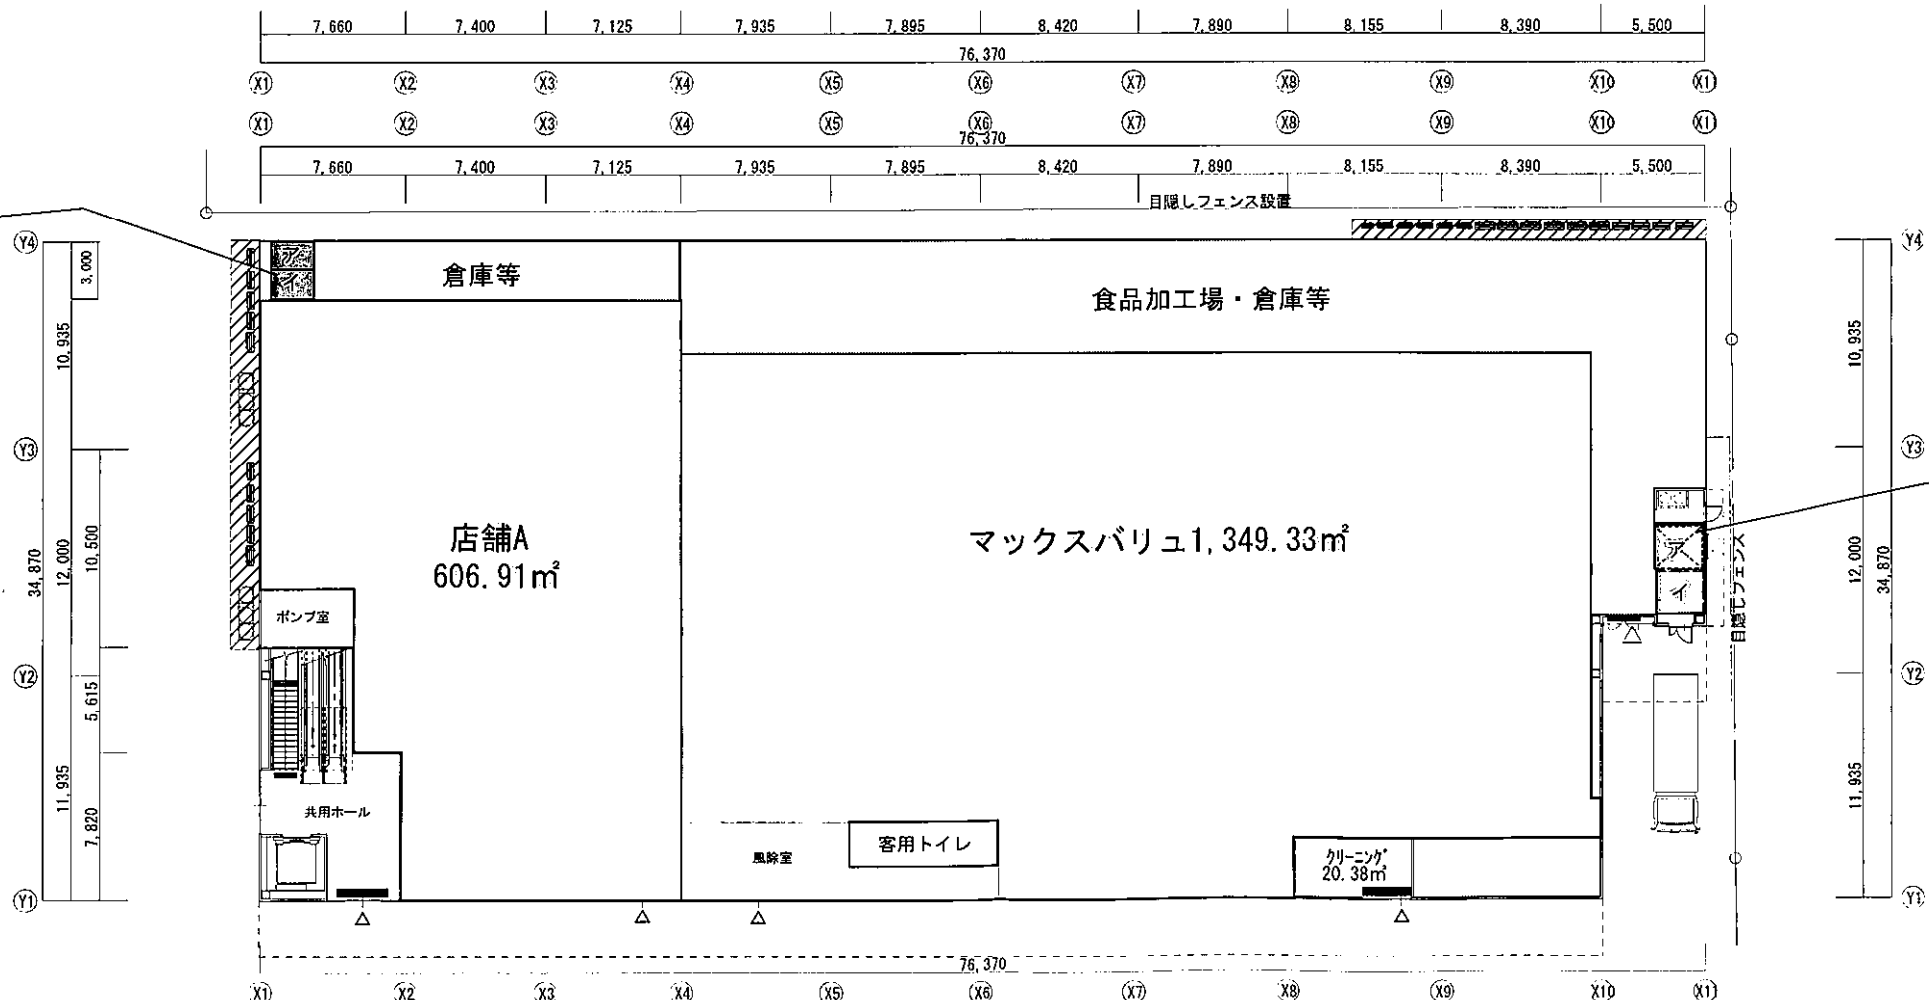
7,660 7,400 7,125 7,935 7,895 8,420 7,890 8,155 8,390 5,500
76,370
X1 X2 X3 X4 X5 X6 X7 X8 X9 X10 X11
X1 X2 X3 X4 X5 X6 X7 X8 X9 X10 X11
76,370
7,660 7,400 7,125 7,935 7,895 8,420 7,890 8,155 8,390 5,500
目隠しフェンス設置

Y4
3,000
10,935
Y3
34,870
12,000
10,500
Y2
5,615
11,935
7,820
Y1

ア
イ
倉庫等

食品加工場・倉庫等

店舗A
606.91㎡

マックスバリュ1,349.33㎡

ポンプ室

共用ホール

風除室

客用トイレ

クリーニング
20.38㎡

ア
イ
目隠しフェンス

Y4
10,935
Y3
12,000
34,870
Y2
11,935
Y1

76,370
X1 X2 X3 X4 X5 X6 X7 X8 X9 X10 X11